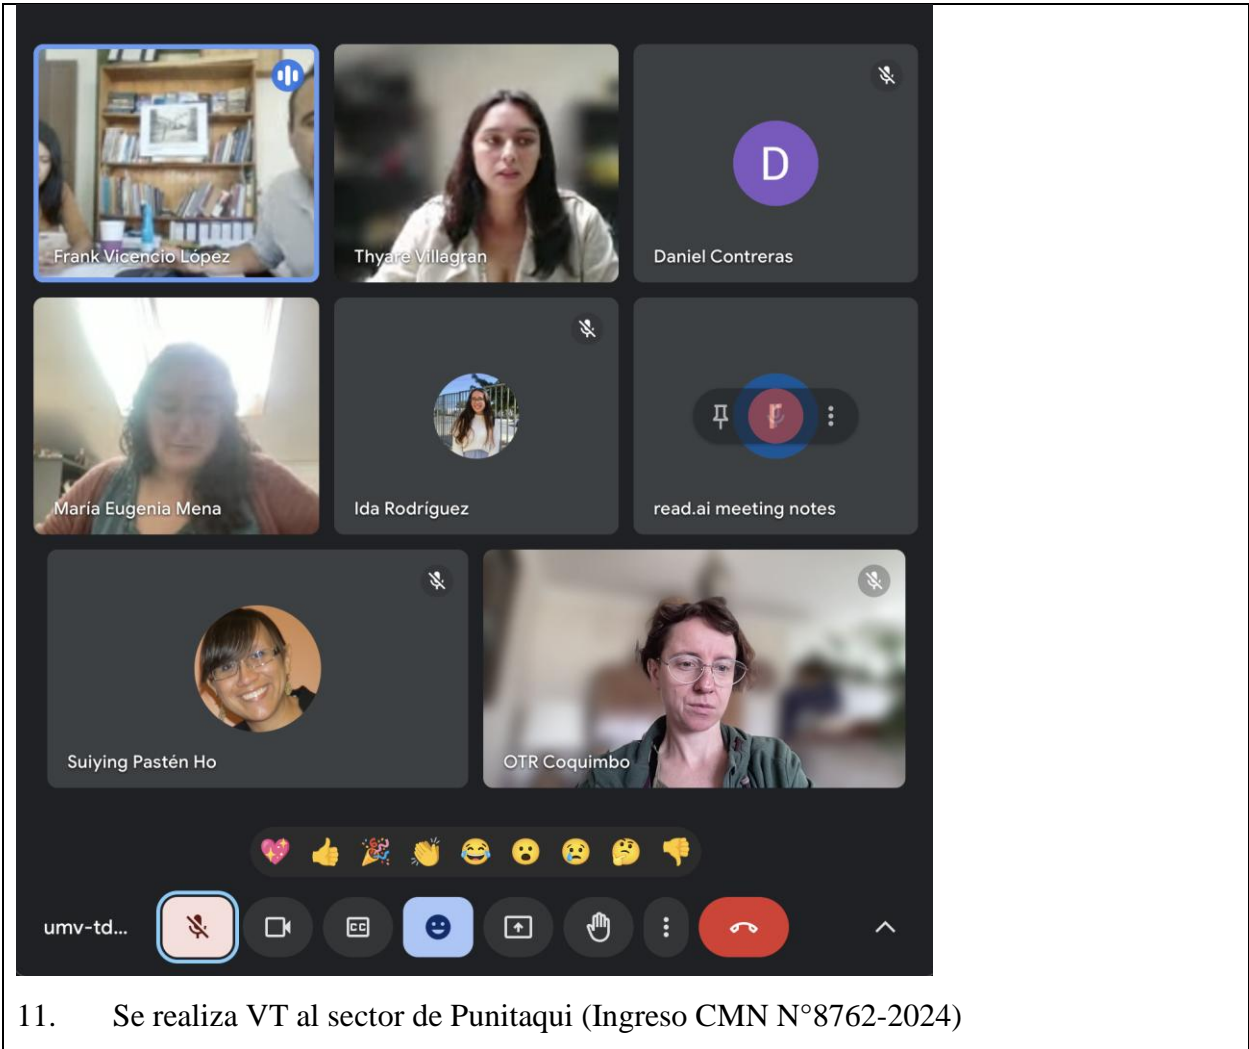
Frank Vicencio López

Thyare Villagran

D

Daniel Contreras

Maria Eugenia Mena

Ida Rodríguez

read.ai meeting notes

Suiying Pastén Ho

OTR Coquimbo

umv-td...

11. Se realiza VT al sector de Punitaqui (Ingreso CMN N°8762-2024)